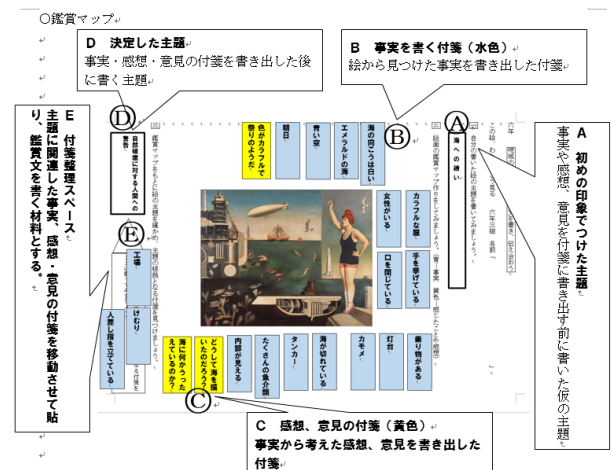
○鑑賞マップ

D　決定した主題
事実・感想・意見の付箋を書き出した後に書く主題

B　事実を書く付箋（水色）
絵から見つけた事実を書き出した付箋

A　初めの印象でつけた主題
事実や感想、意見を付箋に書き出す前に書いた仮の主題

E　付箋整理スペース
主題に関連した事実、感想・意見の付箋を移動させて貼り、鑑賞文を書く材料とする。

C　感想、意見の付箋（黄色）
事実から考えた感想、意見を書き出した付箋

六年
この絵の題名
六年三組　名前
自分の思いと絵の主題を書いてみましょう。
海への憧れ
絵画の鑑賞マップ作りをしてみましょう。（青：事実　黄色：感じたこと）
海の向こうは白い
エメラルドの海
青い空
朝日
色がカラフルで彩りのようだ
カラフルな服
女性がいる
手を挙げている
口を閉じている
乗り物がある
灯台
カモメ
海が切れている
タンカー
たくさんの魚介類
内部が見える
どうして海を描いたのだろう？
海に何かうったえているのか？
鑑賞マップをもとに絵の主題を深めていく
自然破壊に対する人間への警告
工場
けむり
人差し指を立てている
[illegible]